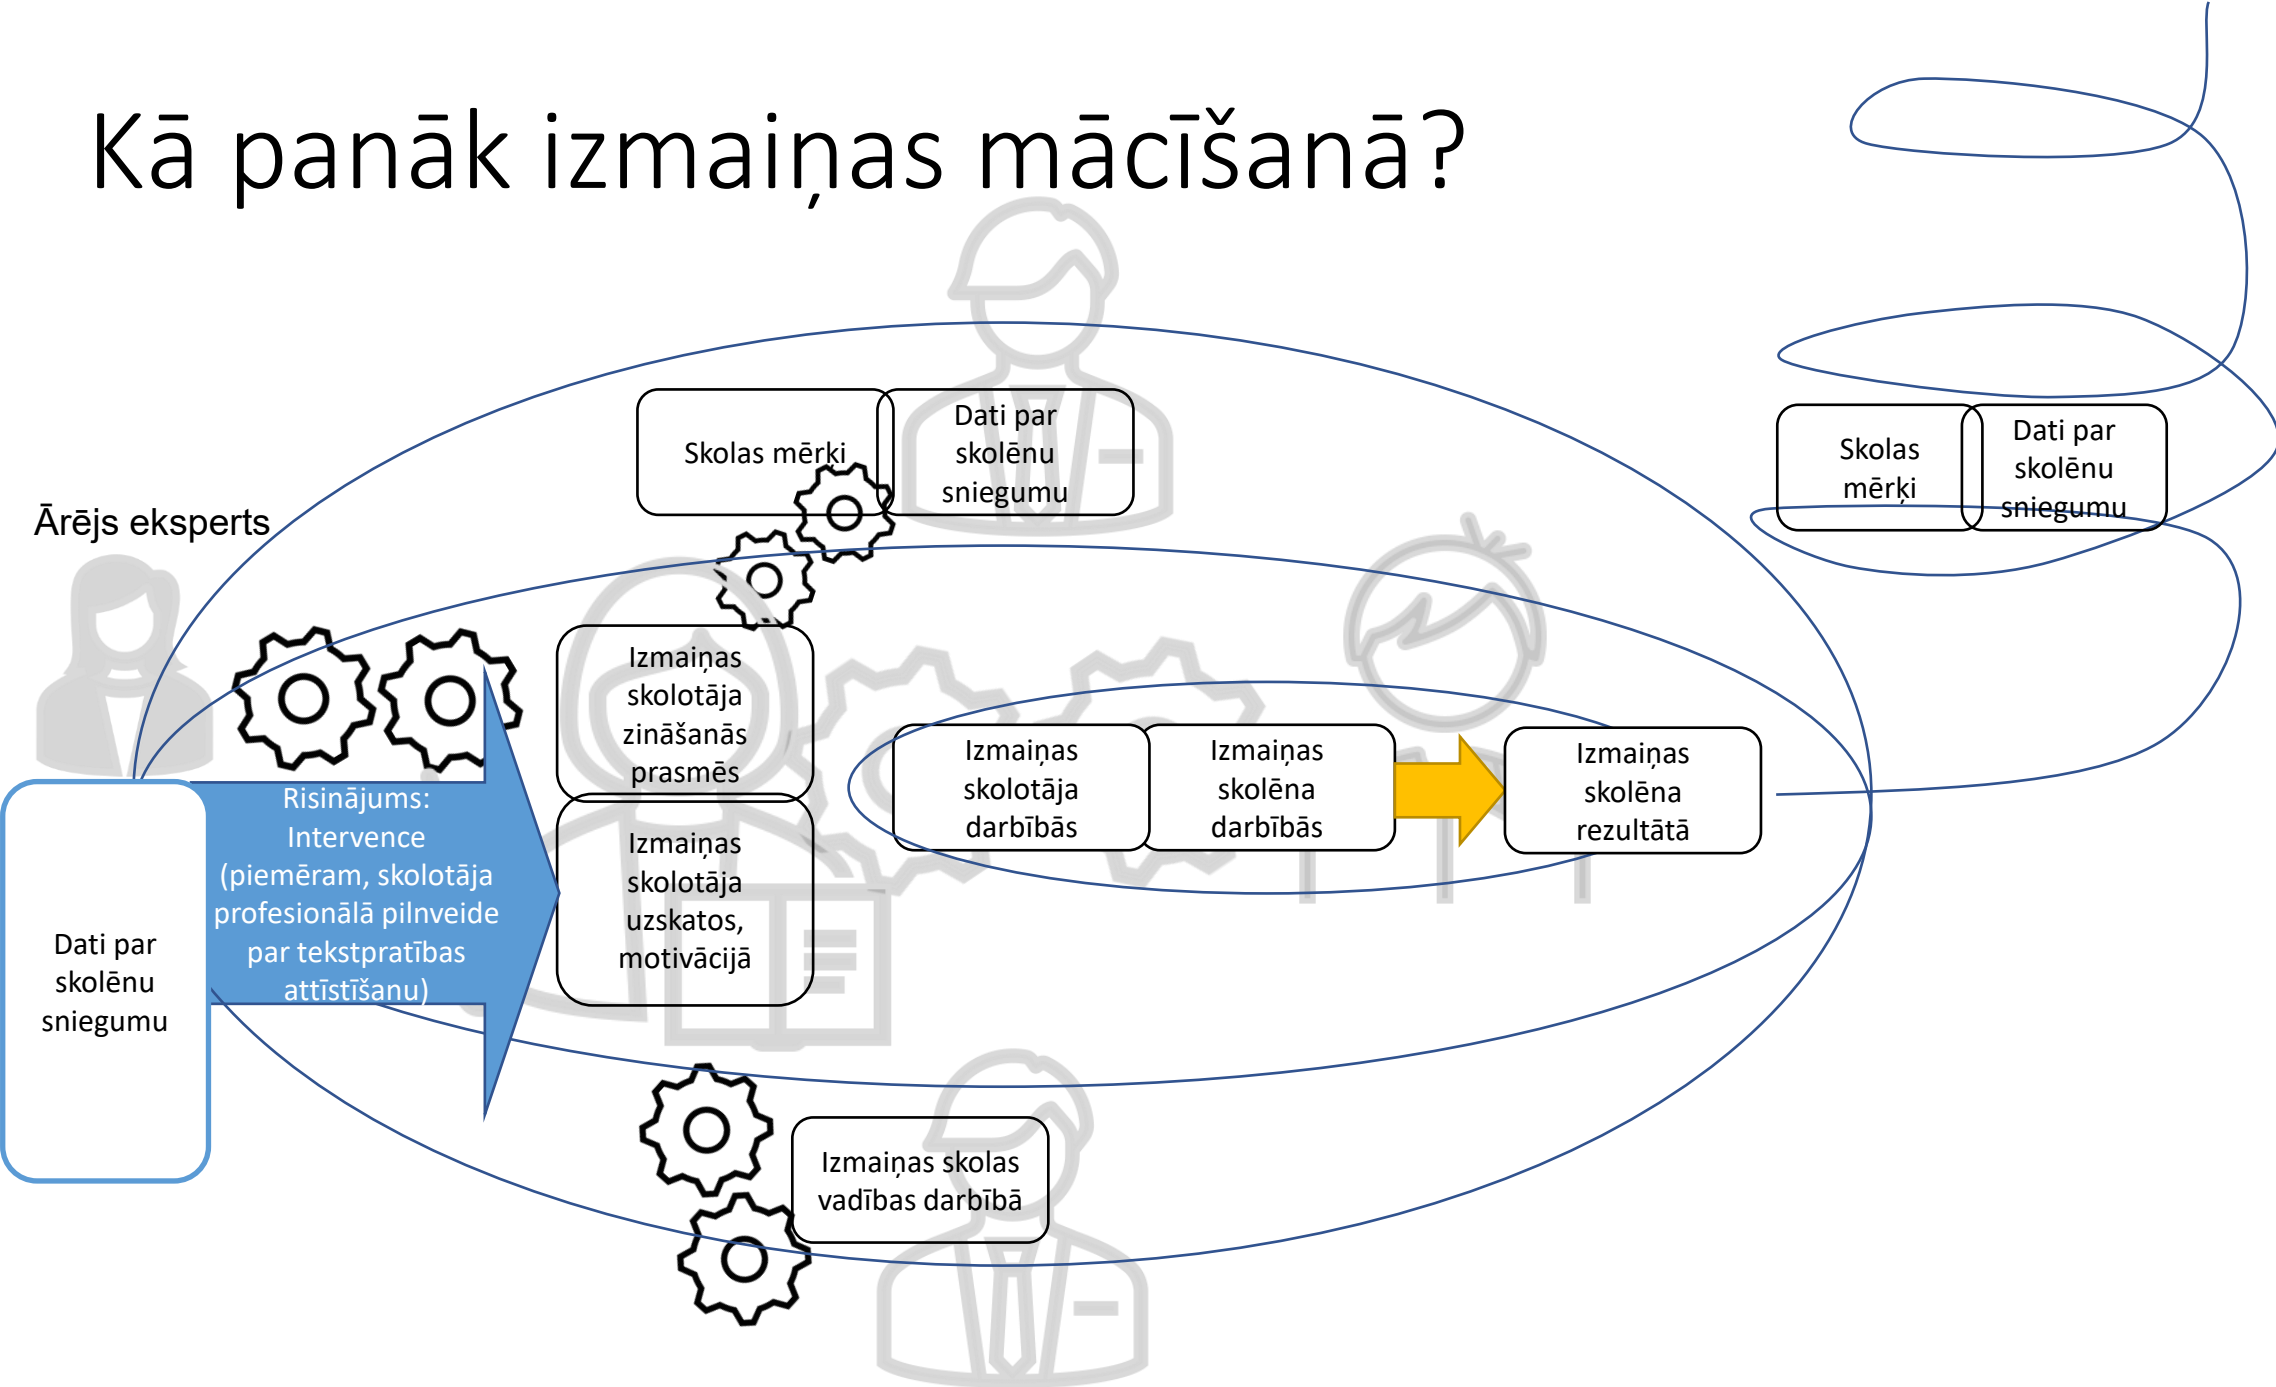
Kā panāk izmaiņas mācīšanā?

Skolas mērķi

Dati par skolēnu sniegumu

Skolas mērķi

Dati par skolēnu sniegumu

Ārējs eksperts

Izmaiņas skolotāja zināšanās prasmēs

Izmaiņas skolotāja uzskatos, motivācijā

Izmaiņas skolotāja darbībās

Izmaiņas skolēna darbībās

Izmaiņas skolēna rezultātā

Dati par skolēnu sniegumu

Risinājums: Intervence (piemēram, skolotāja profesionālā pilnveide par tekstpratības attīstīšanu)

Izmaiņas skolas vadības darbībā